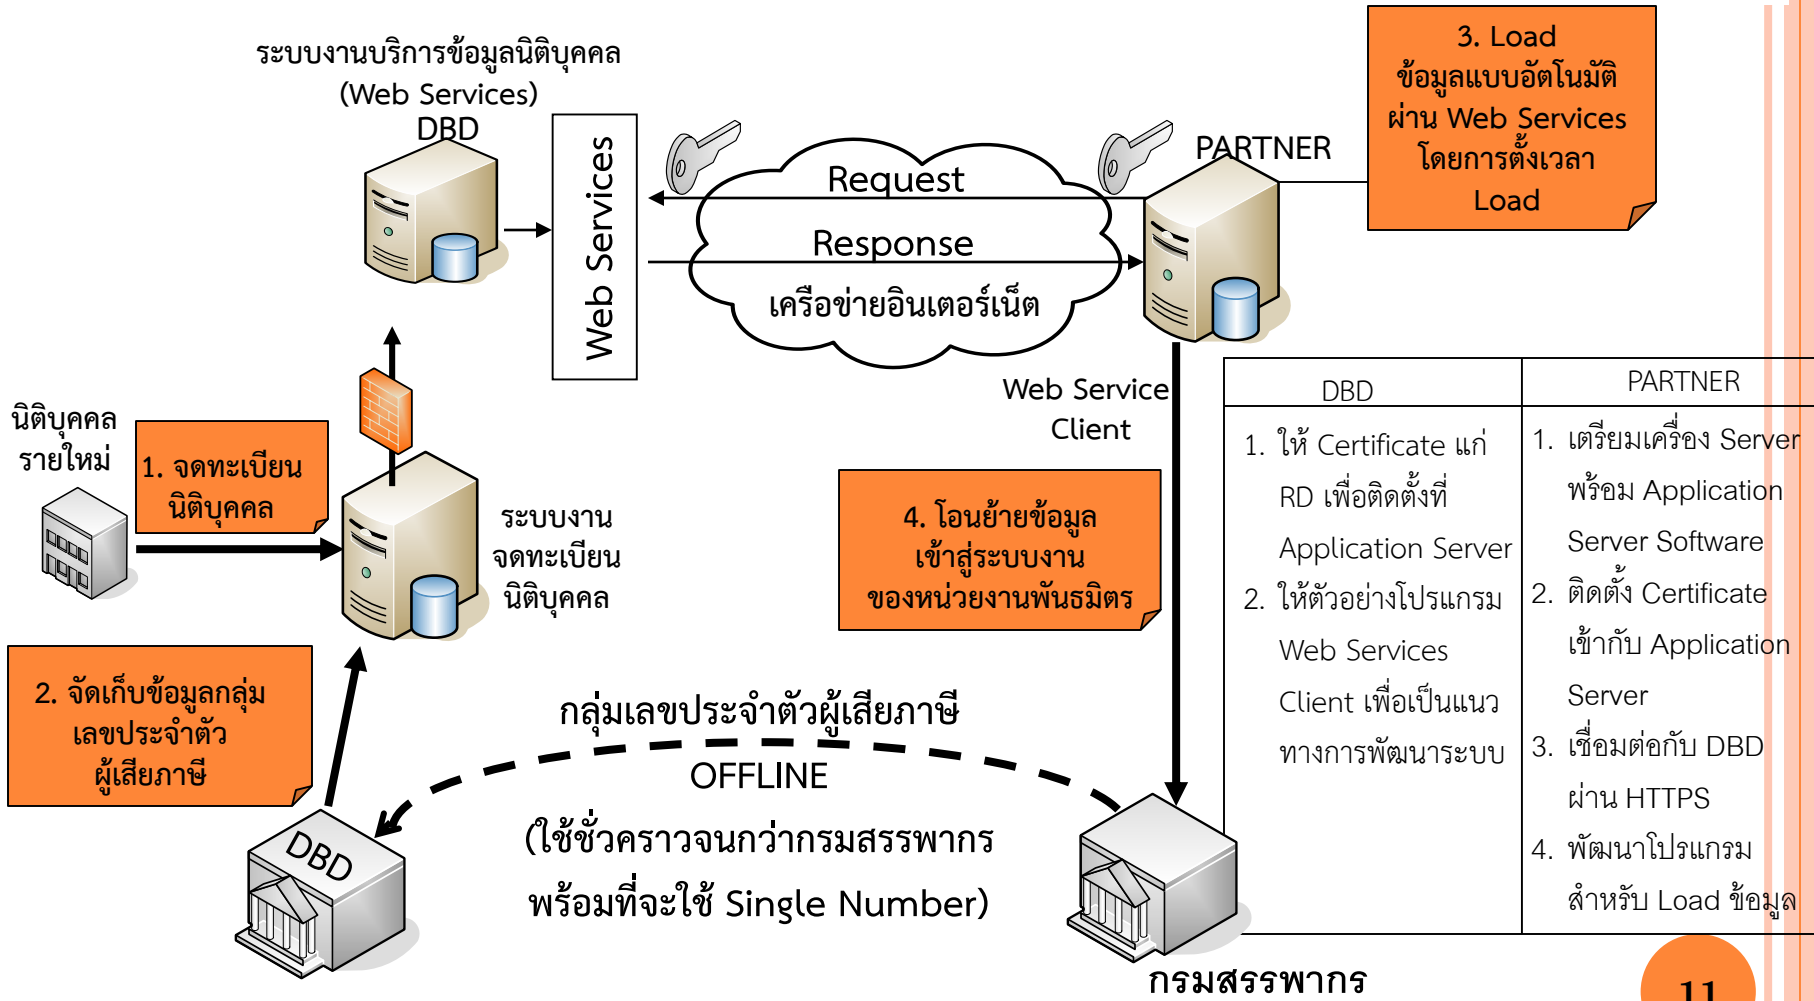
ระบบงานบริการข้อมูลนิติบุคคล (Web Services)

DBD

Web Services

Request

Response

เครือข่ายอินเตอร์เน็ต

PARTNER

3. Load ข้อมูลแบบอัตโนมัติ ผ่าน Web Services โดยการตั้งเวลา Load

Web Service Client

นิติบุคคล รายใหม่

1. จดทะเบียน นิติบุคคล

ระบบงาน จดทะเบียน นิติบุคคล

4. โอนย้ายข้อมูล เข้าสู่ระบบงาน ของหน่วยงานพันธมิตร

2. จัดเก็บข้อมูลกลุ่ม เลขประจำตัว ผู้เสียภาษี

กลุ่มเลขประจำตัวผู้เสียภาษี

OFFLINE

(ใช้ชั่วคราวจนกว่ากรมสรรพากร พร้อมที่จะใช้ Single Number)

DBD

กรมสรรพากร

| DBD | PARTNER |
|---|---|
| 1. ให้ Certificate แก่ RD เพื่อติดตั้งที่ Application Server<br>2. ให้ตัวอย่างโปรแกรม Web Services Client เพื่อเป็นแนวทางการพัฒนาระบบ | 1. เตรียมเครื่อง Server พร้อม Application Server Software<br>2. ติดตั้ง Certificate เข้ากับ Application Server<br>3. เชื่อมต่อกับ DBD ผ่าน HTTPS<br>4. พัฒนาโปรแกรม สำหรับ Load ข้อมูล |

11